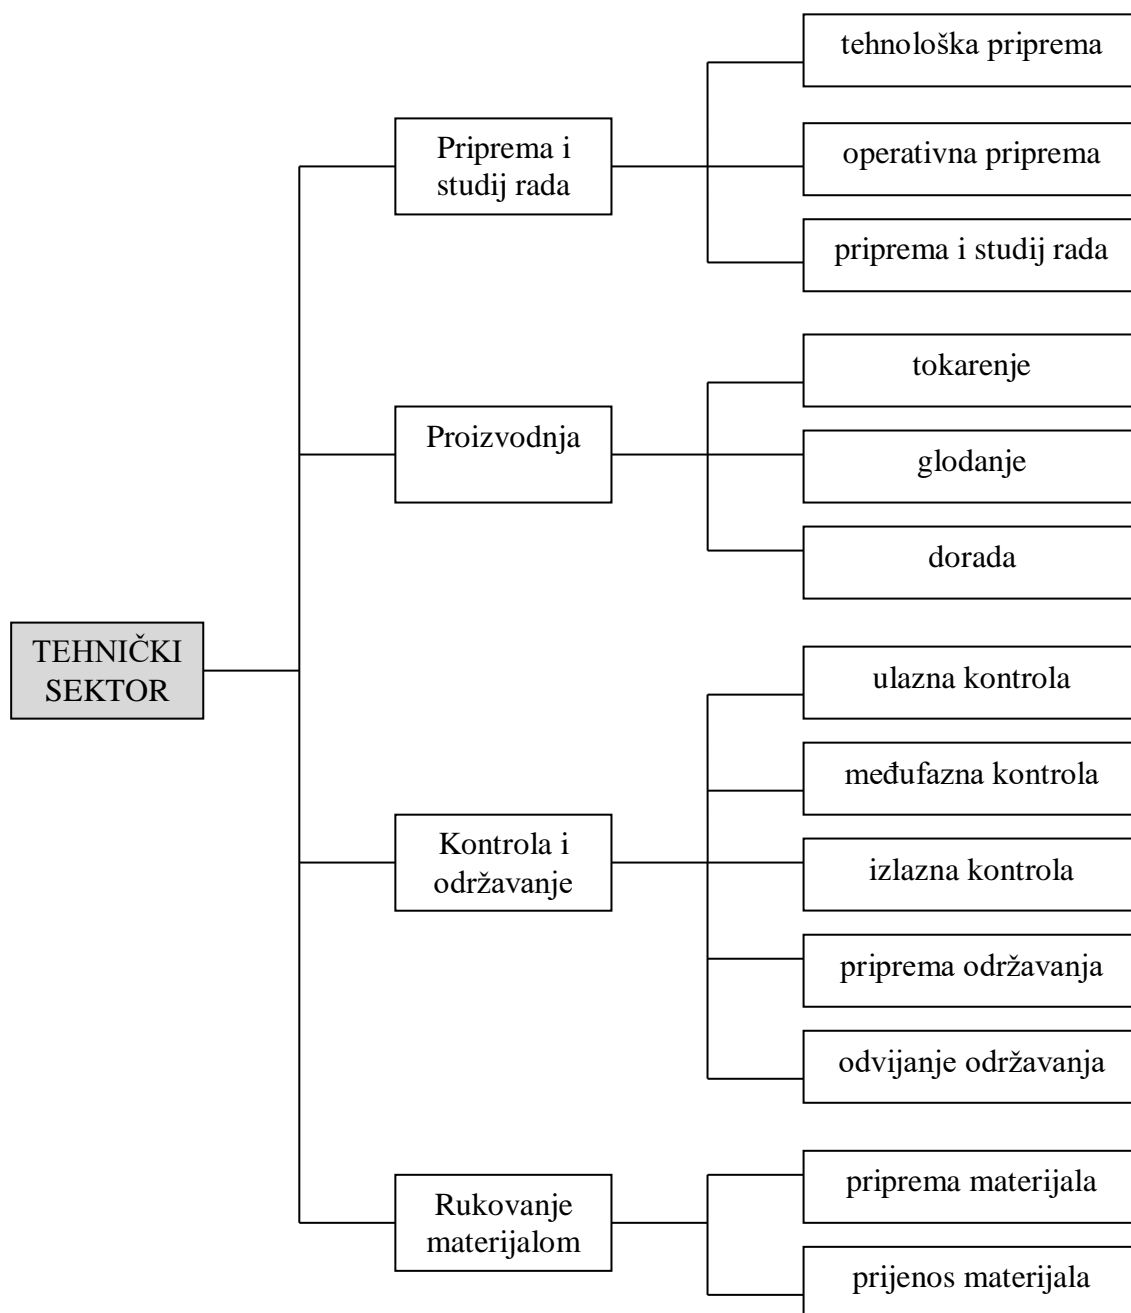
TEHNIČKI SEKTOR

Priprema i studij rada

tehnološka priprema

operativna priprema

priprema i studij rada

Proizvodnja

tokarenje

glodanje

dorada

Kontrola i održavanje

ulazna kontrola

međufazna kontrola

izlazna kontrola

priprema održavanja

odvijanje održavanja

Rukovanje materijalom

priprema materijala

prijenos materijala